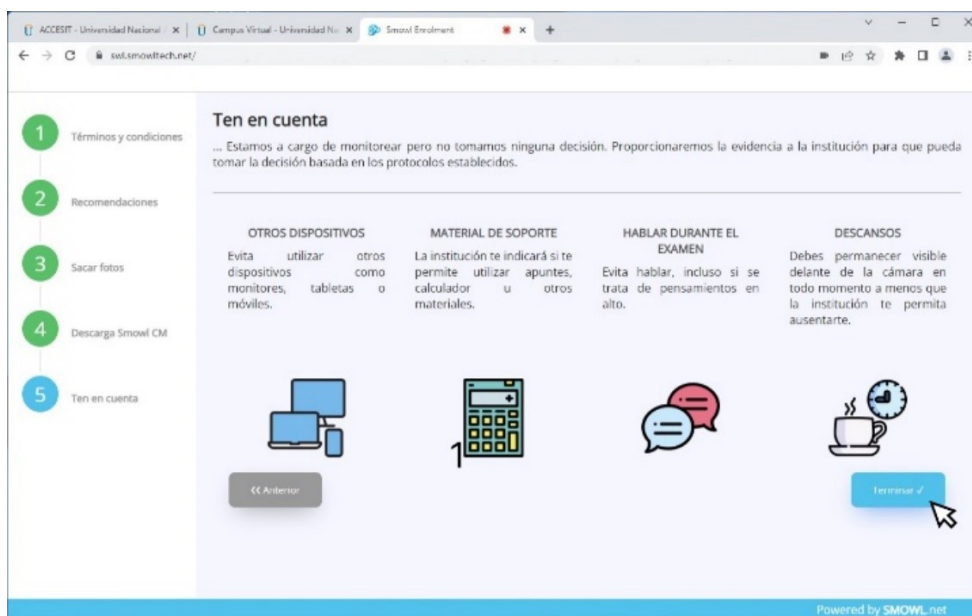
ACCESIT - Universidad Nacional ×
Campus Virtual - Universidad Na ×
Smowl Enrolment ×
+

swl.smowltech.net/

1 Términos y condiciones
2 Recomendaciones
3 Sacar fotos
4 Descarga Smowl CM
5 Ten en cuenta

Ten en cuenta

... Estamos a cargo de monitorear pero no tomamos ninguna decisión. Proporcionaremos la evidencia a la institución para que pueda tomar la decisión basada en los protocolos establecidos.

OTROS DISPOSITIVOS
Evita utilizar otros dispositivos como monitores, tabletas o móviles.

MATERIAL DE SOPORTE
La institución te indicará si te permite utilizar apuntes, calculador u otros materiales.

HABLAR DURANTE EL EXAMEN
Evita hablar, incluso si se trata de pensamientos en alto.

DESCANSOS
Debes permanecer visible delante de la cámara en todo momento a menos que la institución te permita ausentarte.

1

<< Anterior

Terminar ✓

Powered by SMOWL.net